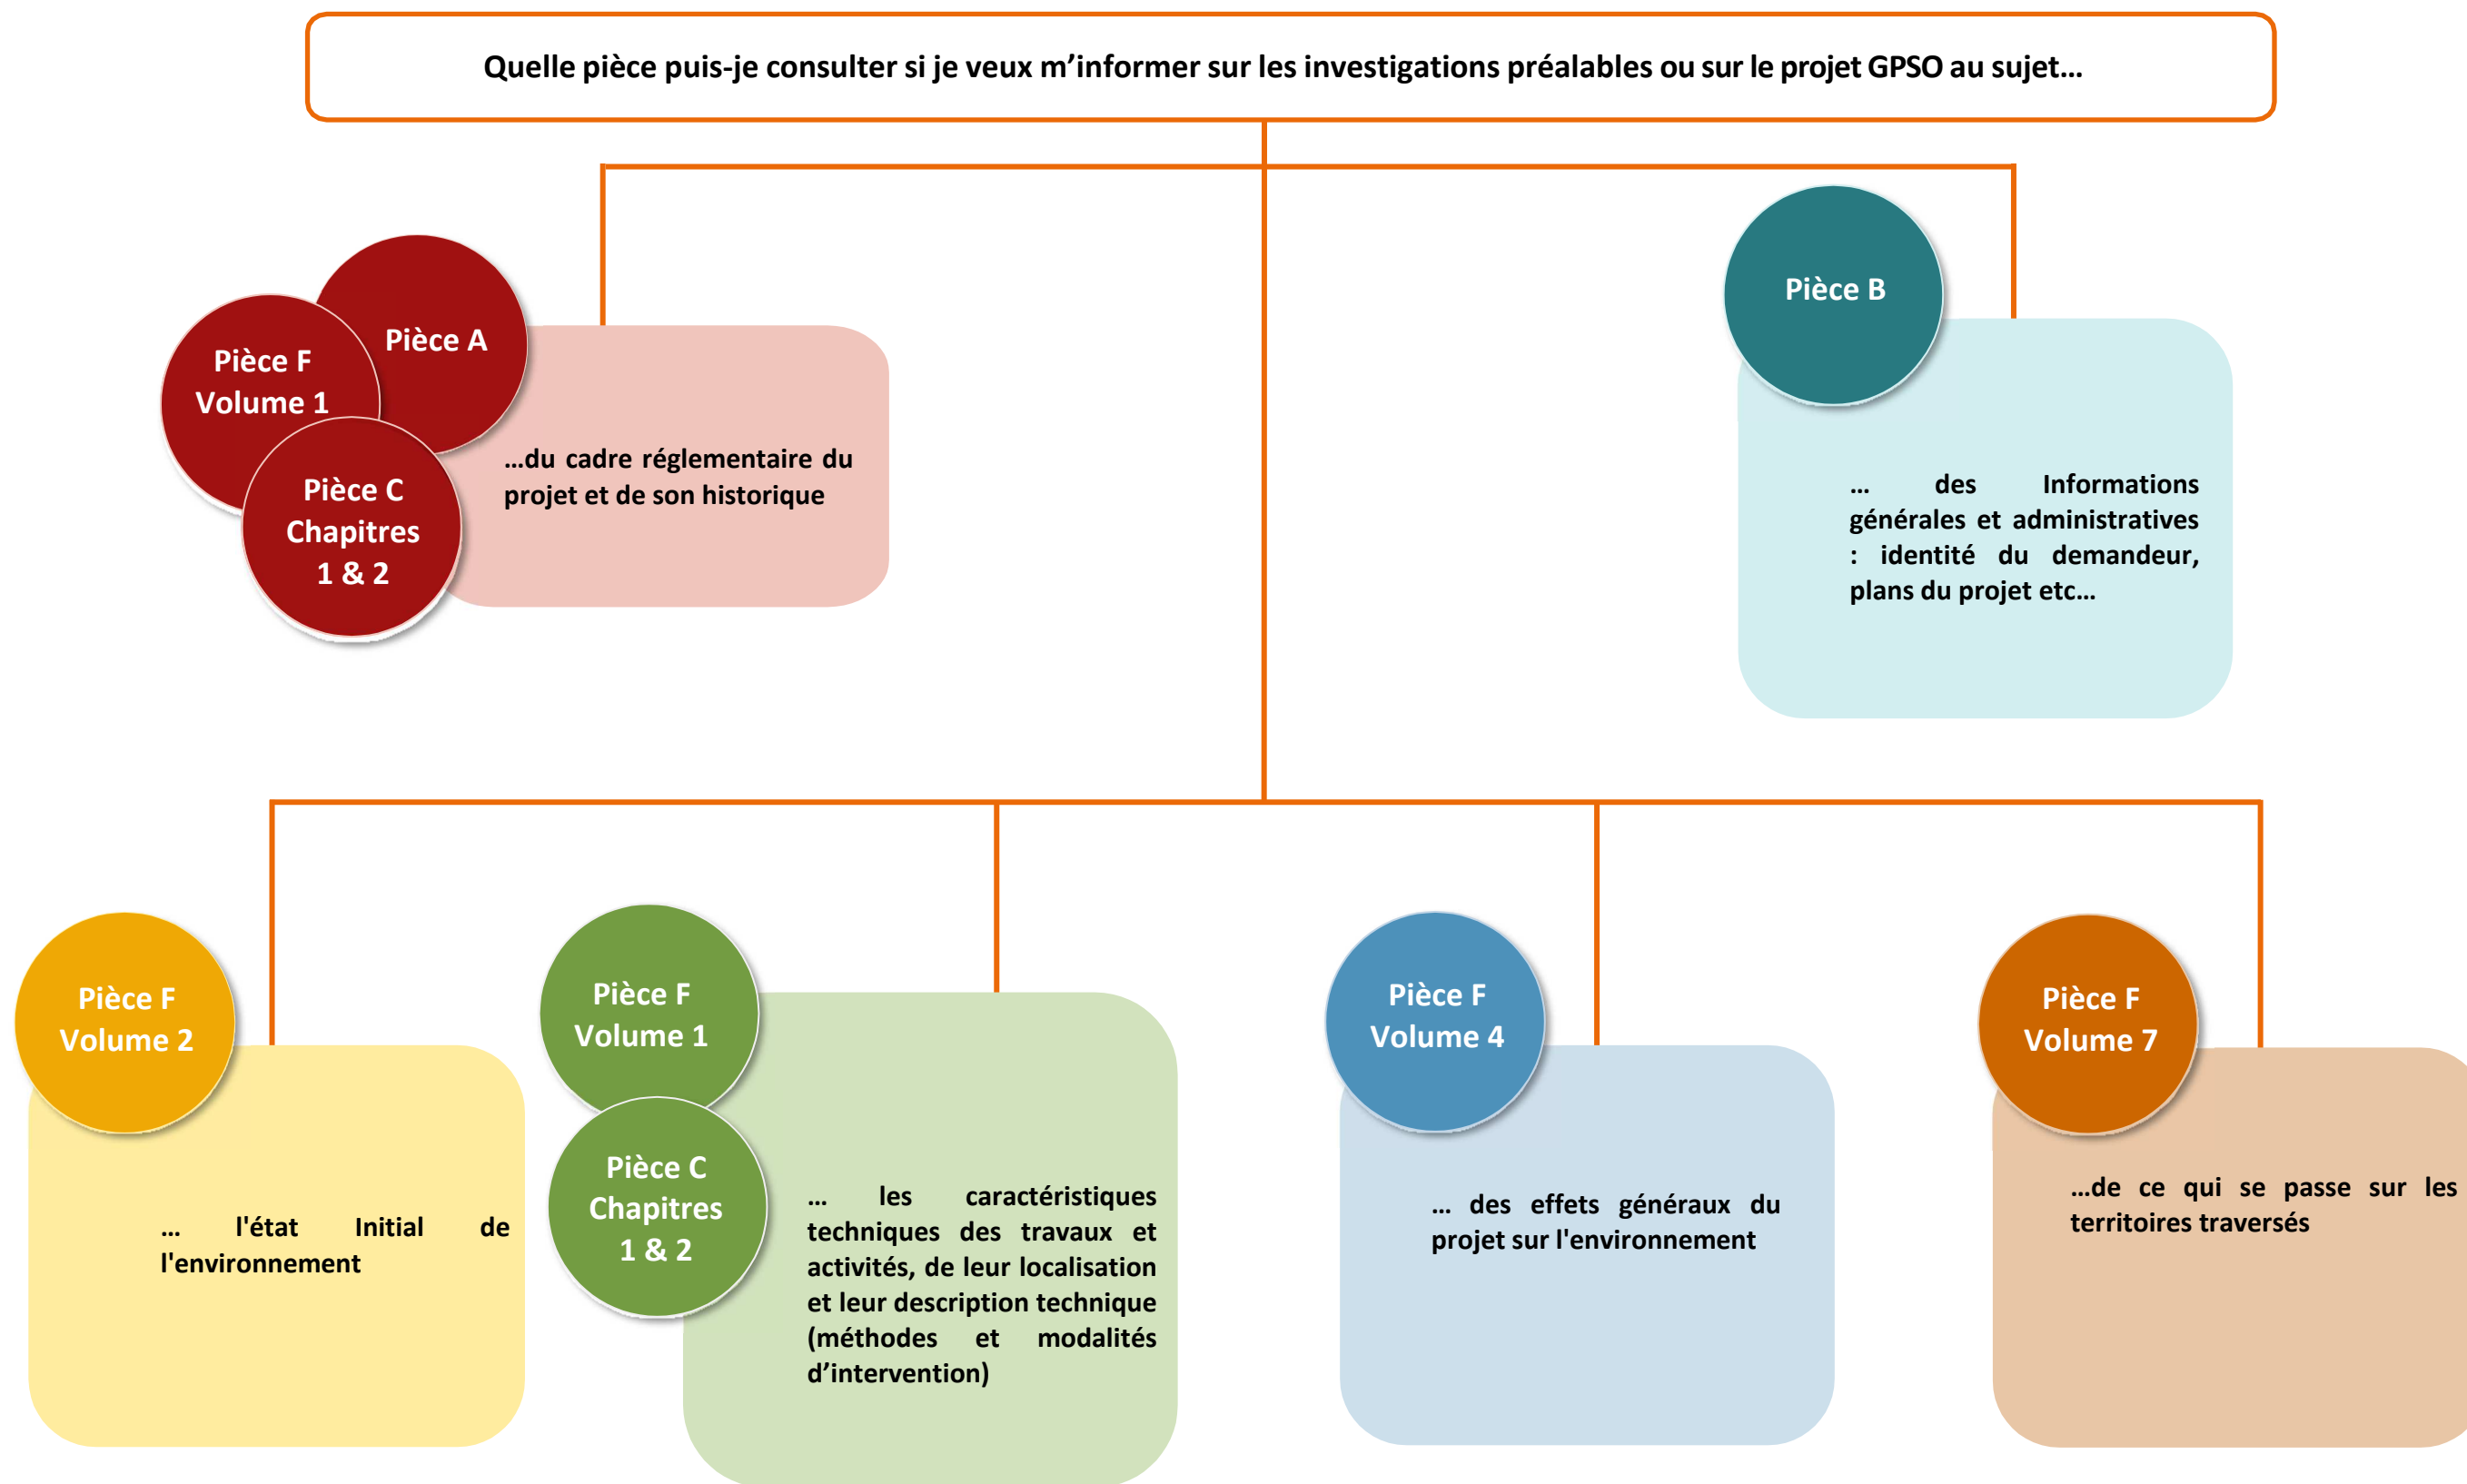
Quelle pièce puis-je consulter si je veux m'informer sur les investigations préalables ou sur le projet GPSO au sujet…

Pièce A
Pièce F Volume 1
Pièce C Chapitres 1 & 2

…du cadre réglementaire du projet et de son historique

Pièce B

… des Informations générales et administratives : identité du demandeur, plans du projet etc…

Pièce F Volume 2

… l'état Initial de l'environnement

Pièce F Volume 1
Pièce C Chapitres 1 & 2

… les caractéristiques techniques des travaux et activités, de leur localisation et leur description technique (méthodes et modalités d'intervention)

Pièce F Volume 4

… des effets généraux du projet sur l'environnement

Pièce F Volume 7

…de ce qui se passe sur les territoires traversés